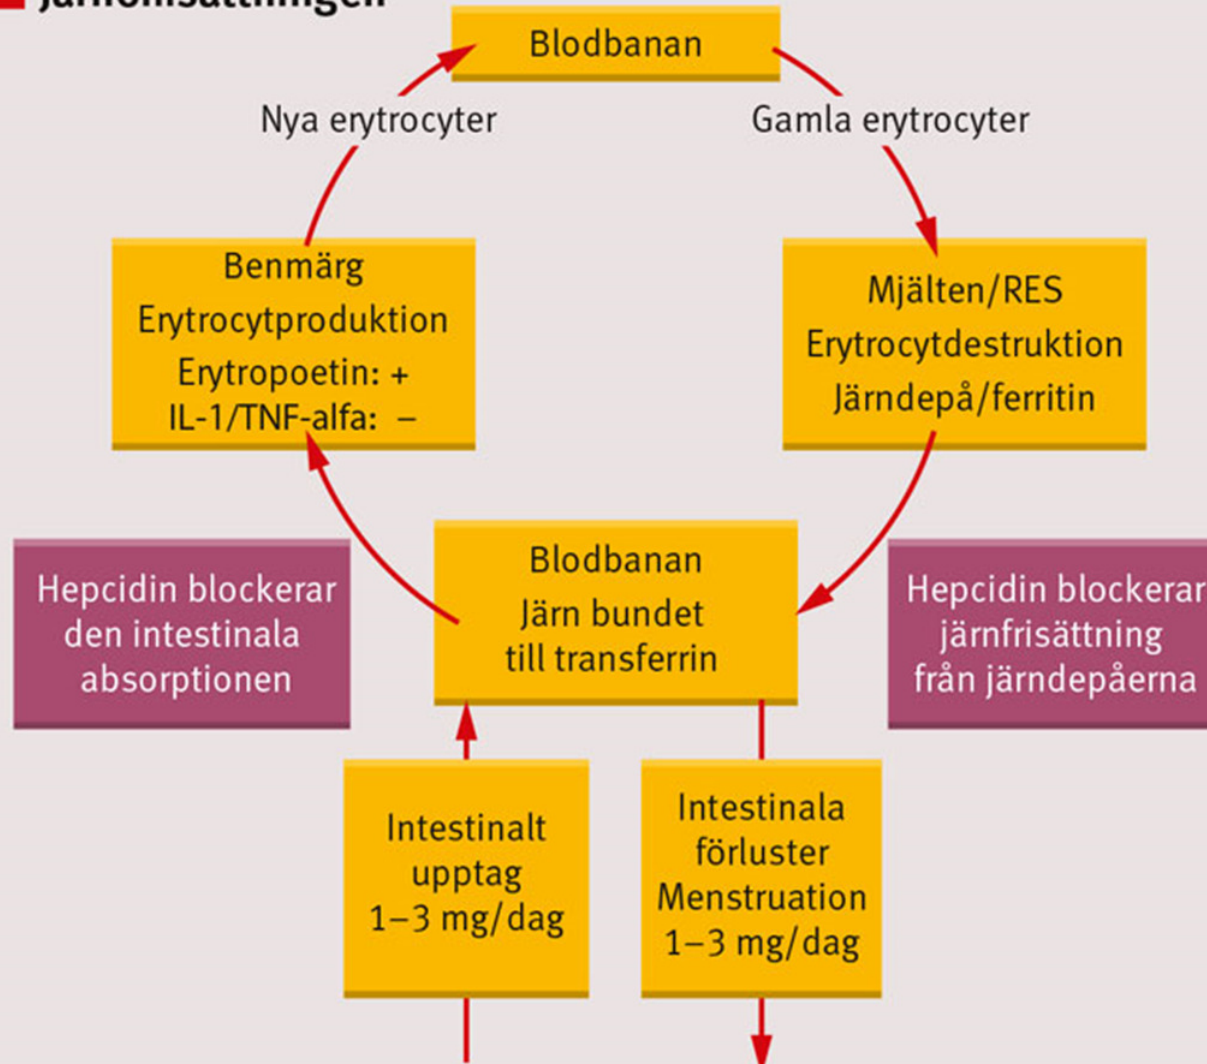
Järnomsättningen

Blodbanan

Nya erytrocyter

Gamla erytrocyter

Benmärg
Erytrocytproduktion
Erytropoetin: +
IL-1/TNF-alfa: –

Mjälten/RES
Erytrocytdestruktion
Järndepå/ferritin

Hepcidin blockerar den intestinala absorptionen

Blodbanan
Järn bundet till transferrin

Hepcidin blockerar järnfrisättning från järndepåerna

Intestinalt upptag
1–3 mg/dag

Intestinala förluster
Menstruation
1–3 mg/dag